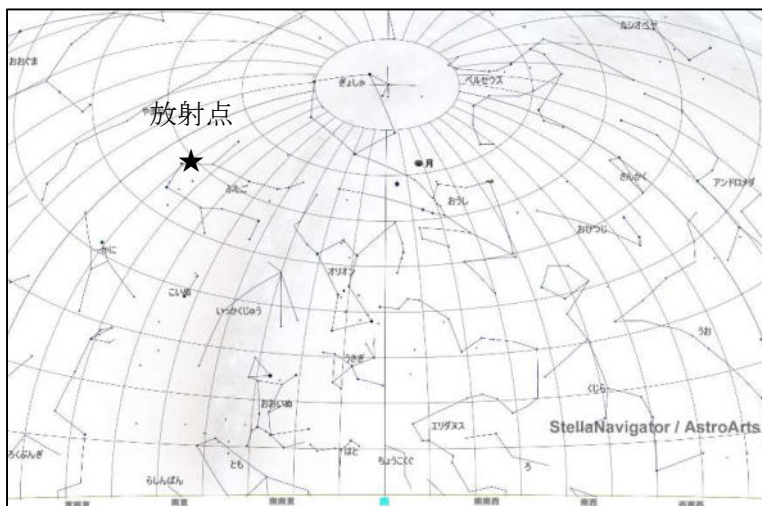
カシオペヤ

おおぐま

ぎょしゃ

ペルセウス

放射点

★

月

ふたご

おうし

さんかく

アンドロメダ

かに

おひつじ

オリオン

こいぬ

いっかくじゅう

うお

うさぎ

くじら

おおいぬ

エリダヌス

StellaNavigator / AstroArts

ろくぶんぎ

はと

ちょうこくぐ

ろ

とも

らしんばん

南南東

南東

南南東

南南西

南西

南南西